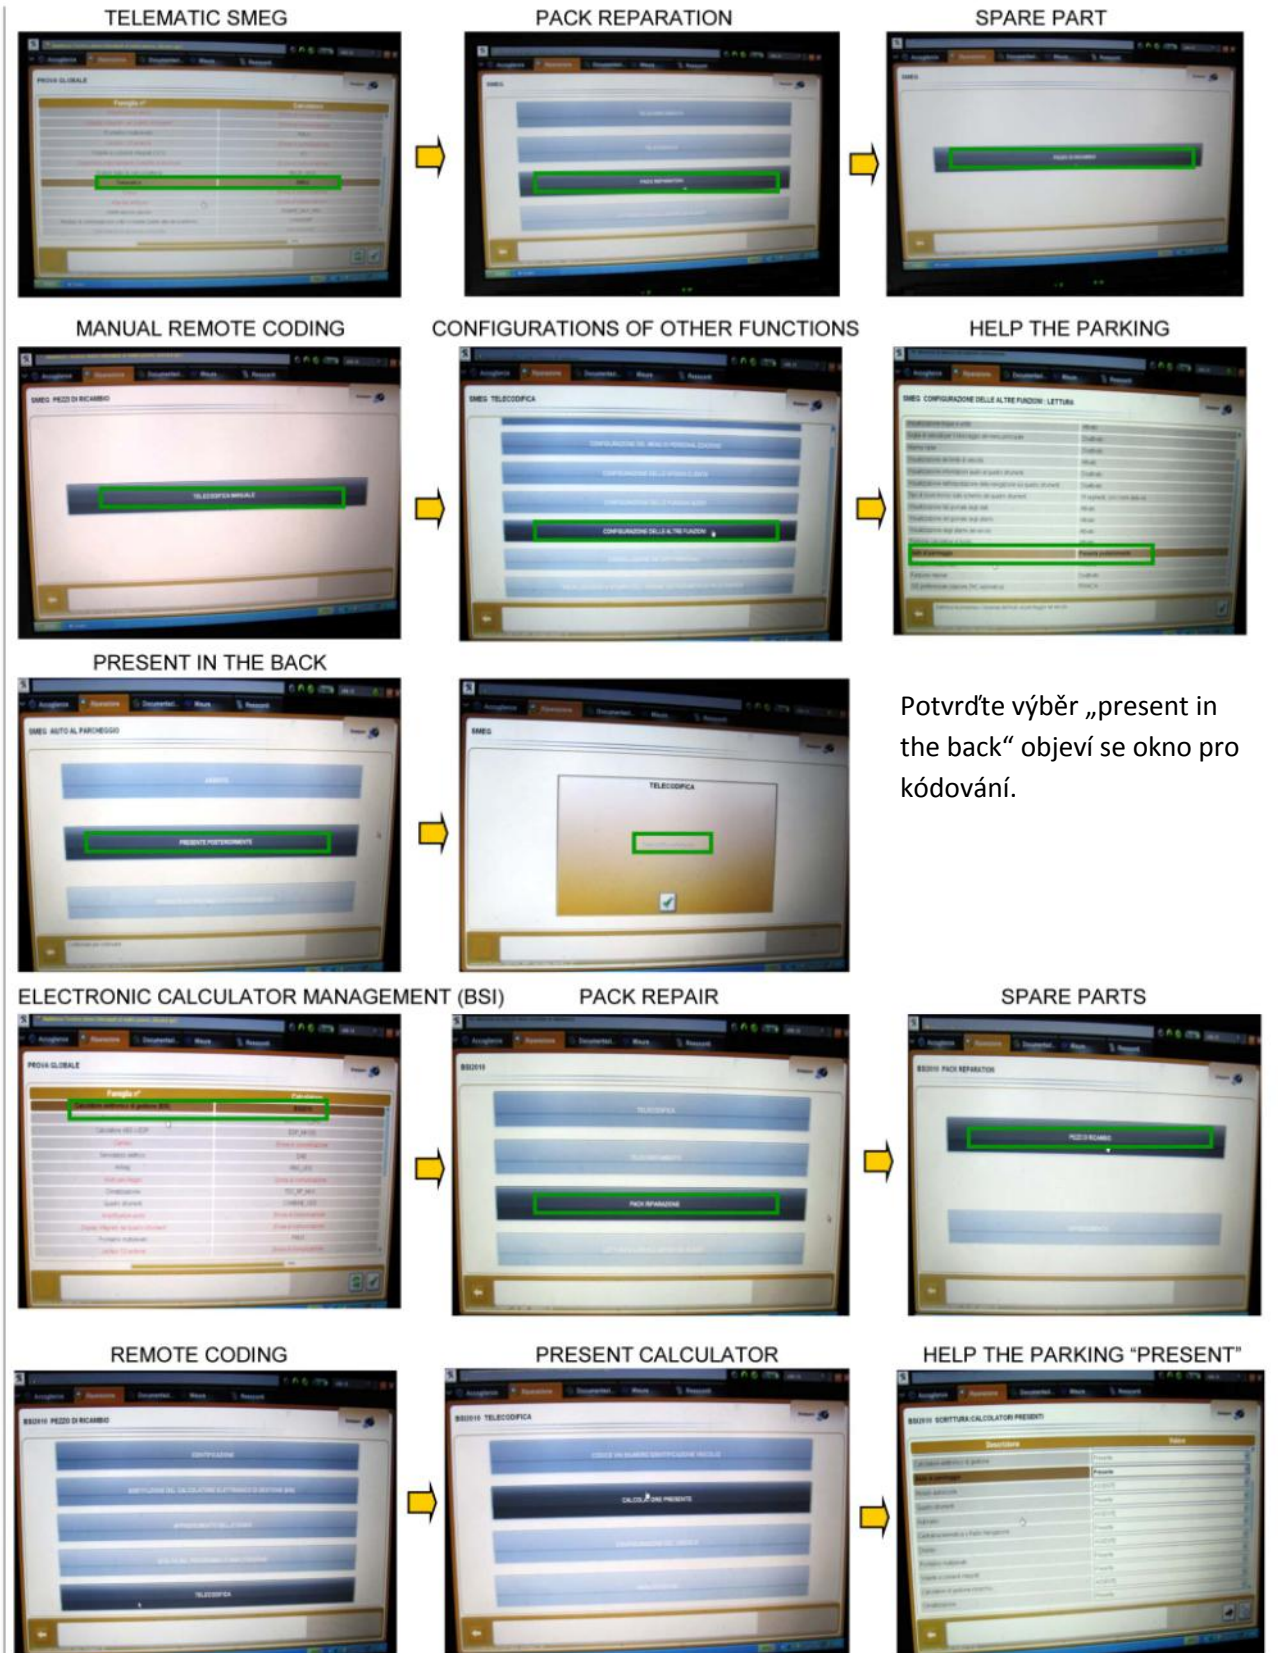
TELEMATIC SMEG

PACK REPARATION

SPARE PART

PROVA GLOBALE

SMEG

PEZZO DI RICAMBIO

MANUAL REMOTE CODING

CONFIGURATIONS OF OTHER FUNCTIONS

HELP THE PARKING

SMEG PEZZI DI RICAMBIO

TELECODIFICA MANUALE

SMEG TELECODIFICA

CONFIGURAZIONE DELLE ALTRE FUNZIONI

SMEG CONFIGURAZIONE DELLE ALTRE FUNZIONI : LETTURA

PRESENT IN THE BACK

SMEG AIUTO AL PARCHEGGIO

ASSENTE

PRESENTE POSTERIORMENTE

SMEG

TELECODIFICA

Potvrďte výběr „present in the back“ objeví se okno pro kódování.

ELECTRONIC CALCULATOR MANAGEMENT (BSI)

PACK REPAIR

SPARE PARTS

PROVA GLOBALE

BSI2010

TELECODIFICA

PACK RIPARAZIONE

BSI2010 PACK REPARATION

PEZZO DI RICAMBIO

REMOTE CODING

PRESENT CALCULATOR

HELP THE PARKING “PRESENT”

BSI2010 PEZZO DI RICAMBIO

TELECODIFICA

BSI2010 TELECODIFICA

CALCOLATORE PRESENTE

BSI2010 SCRITTURA CALCOLATORI PRESENTI

Presente